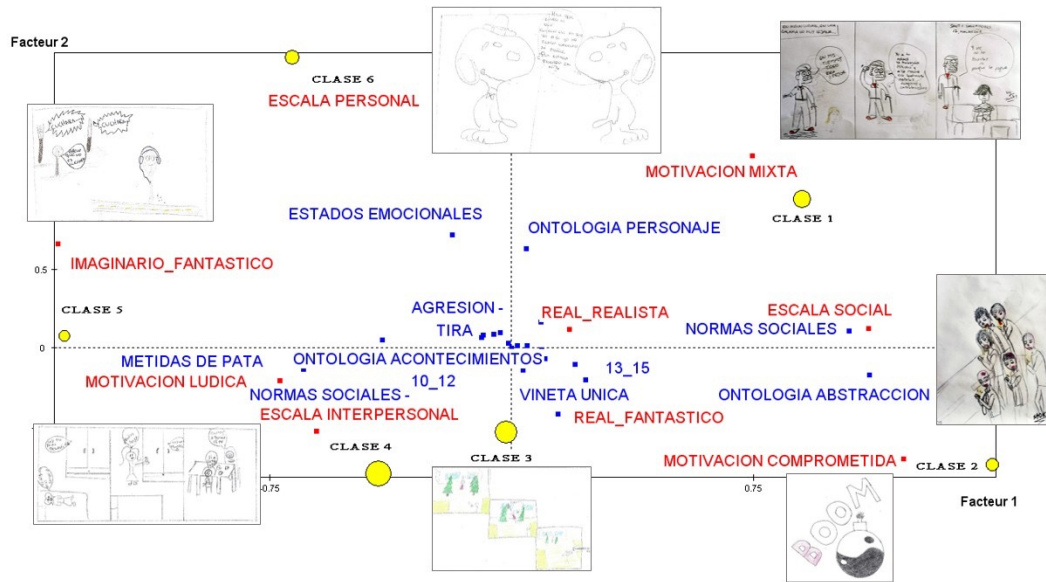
Facteur 2

CLASE 6
ESCALA PERSONAL

MOTIVACION MIXTA
CLASE 1

ESTADOS EMOCIONALES
ONTOLOGIA PERSONAJE

0.5
IMAGINARIO_FANTASTICO

CLASE 5
AGRESION -
TIRA
REAL_REALISTA
ESCALA SOCIAL
NORMAS SOCIALES

0
METIDAS DE PATA
ONTOLOGIA ACONTECIMIENTOS
MOTIVACION LUDICA
10_12
13_15
NORMAS SOCIALES -
VINETA UNICA
ONTOLOGIA ABSTRACCION
ESCALA INTERPERSONAL
REAL_FANTASTICO

CLASE 4
CLASE 3
MOTIVACION COMPROMETIDA
CLASE 2
-0.75
0.75
Facteur 1

BOOM